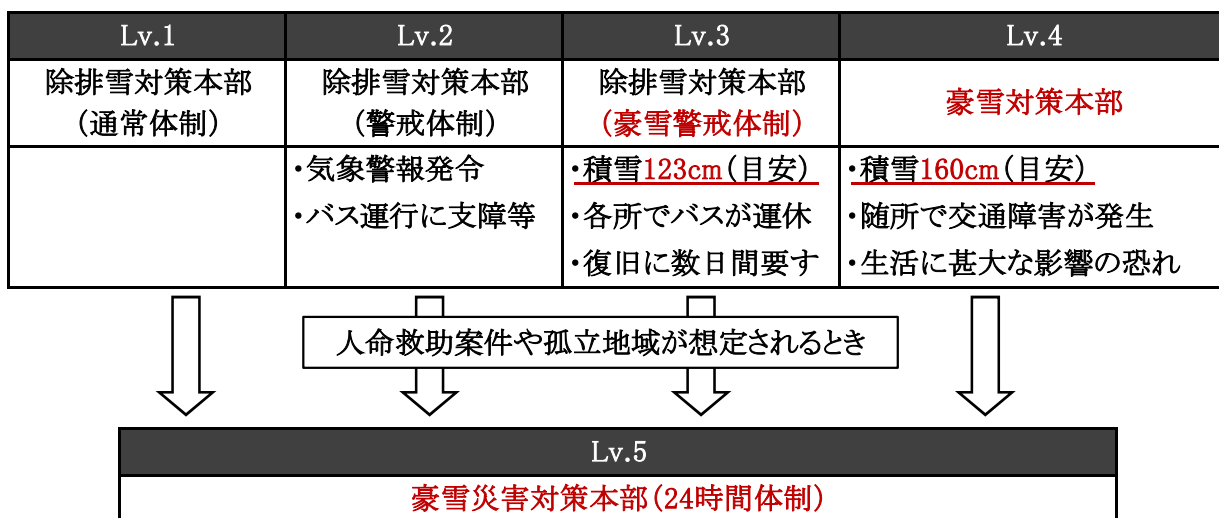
| Lv.1 | Lv.2 | Lv.3 | Lv.4 |
|---|---|---|---|
| 除排雪対策本部（通常体制） | 除排雪対策本部（警戒体制） | 除排雪対策本部（豪雪警戒体制） | 豪雪対策本部 |
|  | ・気象警報発令 ・バス運行に支障等 | ・積雪123cm（目安） ・各所でバスが運休 ・復旧に数日間要す | ・積雪160cm（目安） ・随所で交通障害が発生 ・生活に甚大な影響の恐れ |

人命救助案件や孤立地域が想定されるとき

Lv.5

豪雪災害対策本部（24時間体制）